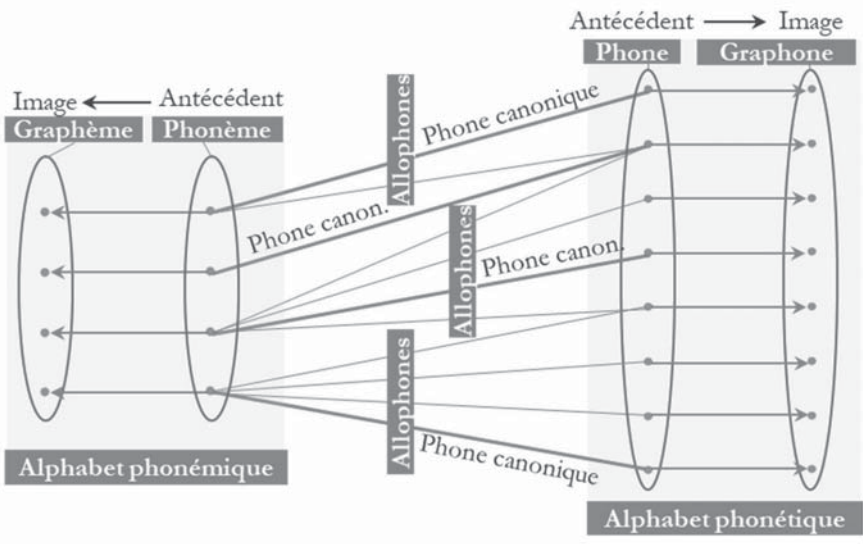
Antécédent → Image

Phone

Graphone

Image ← Antécédent

Graphème

Phonème

Allophones

Phone canonique

Phone canon.

Allophones

Phone canon.

Allophones

Phone canonique

Alphabet phonémique

Alphabet phonétique